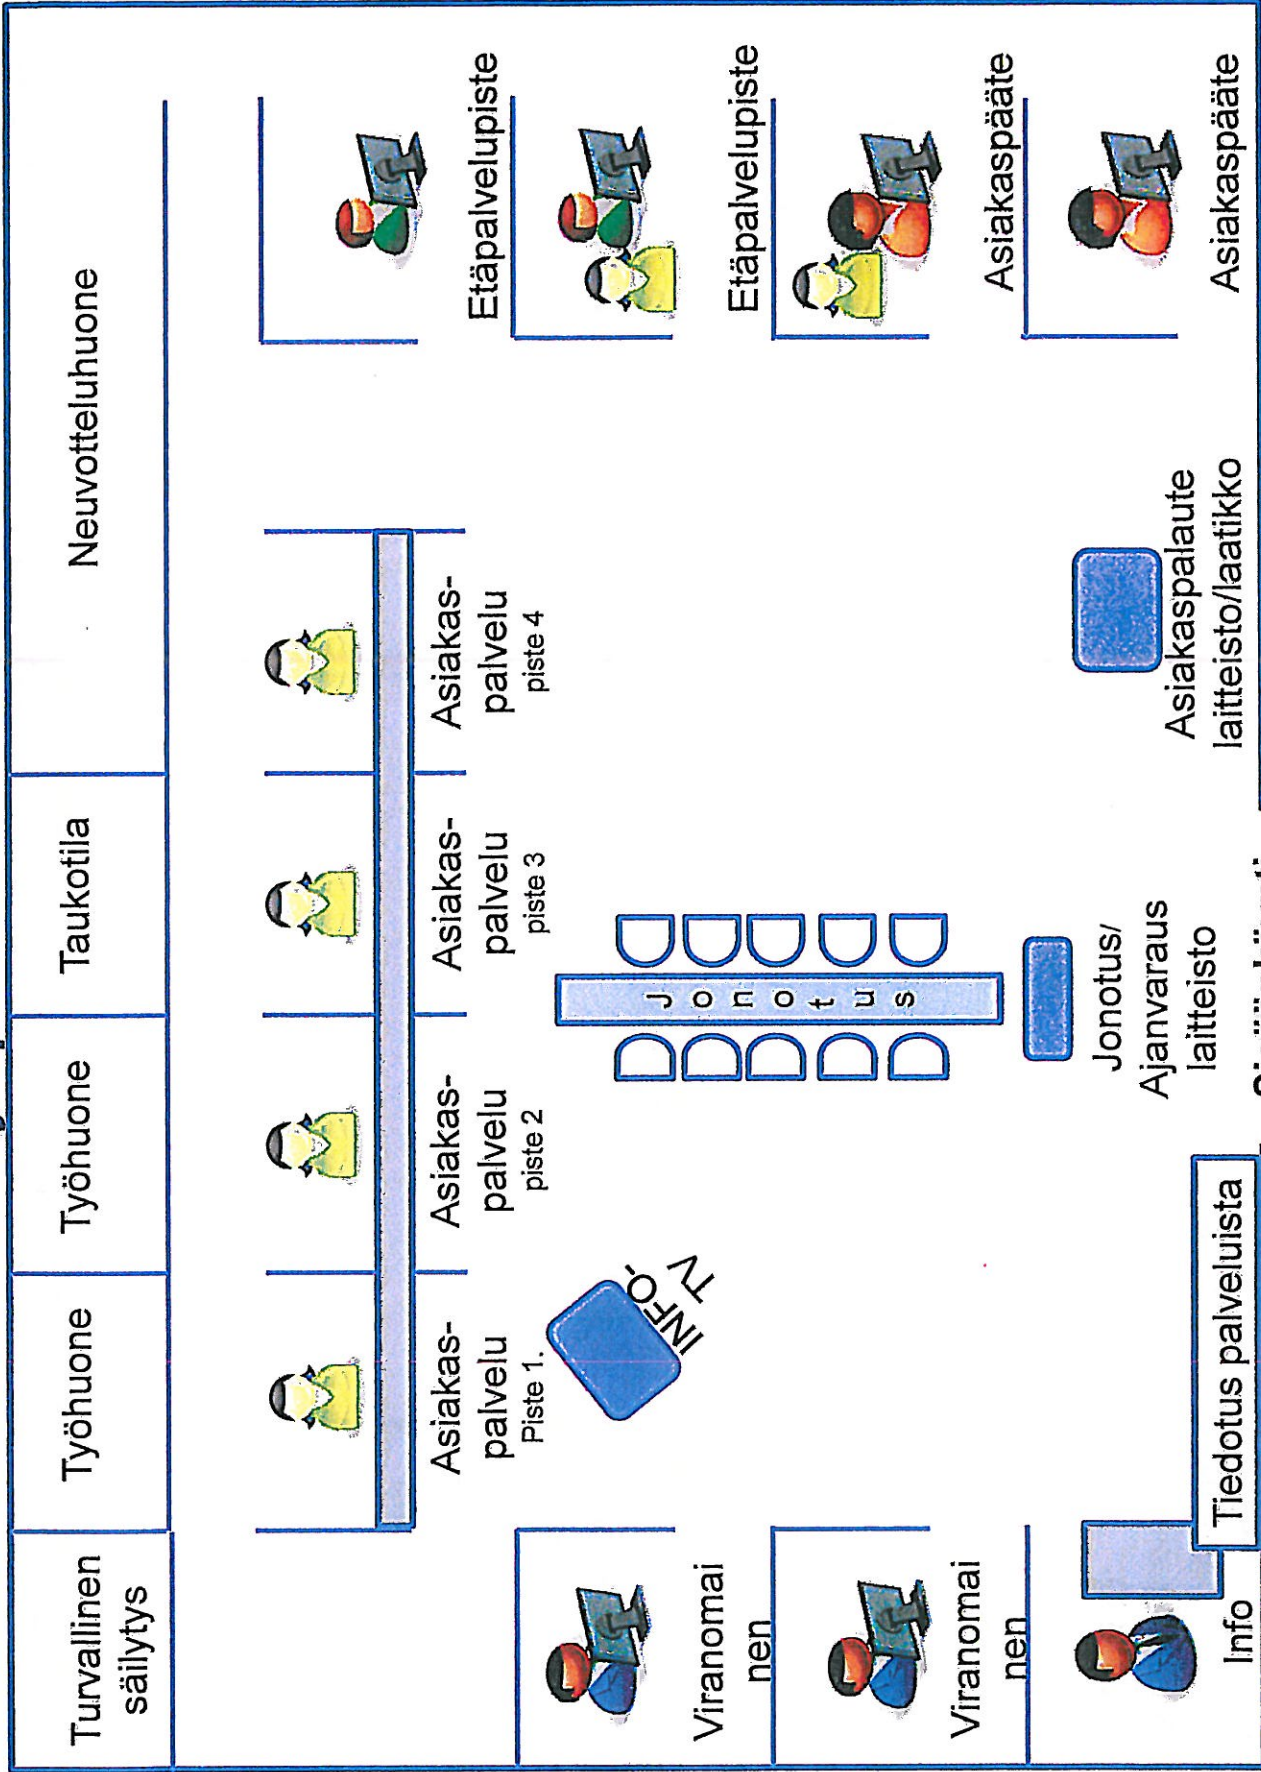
Turvallinen säilytys

Työhuone

Työhuone

Taukotila

Neuvotteluhuone

Asiakas-palvelu Piste 1.

Asiakas-palvelu piste 2

Asiakas-palvelu piste 3

Asiakas-palvelu piste 4

INFO-TV

Jonotus

Jonotus/ Ajanvaraus laitteisto

Asiakaspalaute laitteisto/laatikko

Viranomainen

Viranomainen

Info

Tiedotus palveluista

Etäpalvelupiste

Etäpalvelupiste

Asiakaspääte

Asiakaspääte